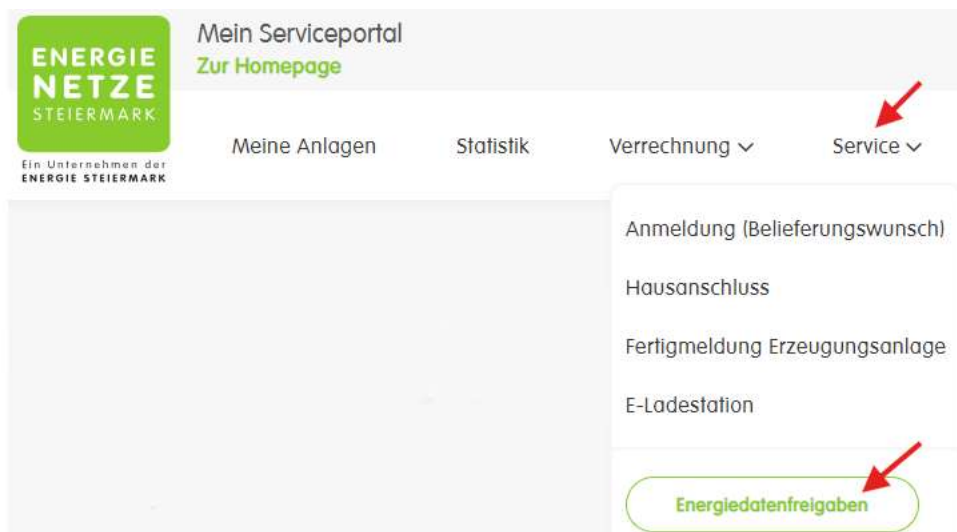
ENERGIE NETZE STEIERMARK

Ein Unternehmen der ENERGIE STEIERMARK

Mein Serviceportal
Zur Homepage

Meine Anlagen Statistik Verrechnung Service

Anmeldung (Belieferungswunsch)

Hausanschluss

Fertigmeldung Erzeugungsanlage

E-Ladestation

Energiedatenfreigaben